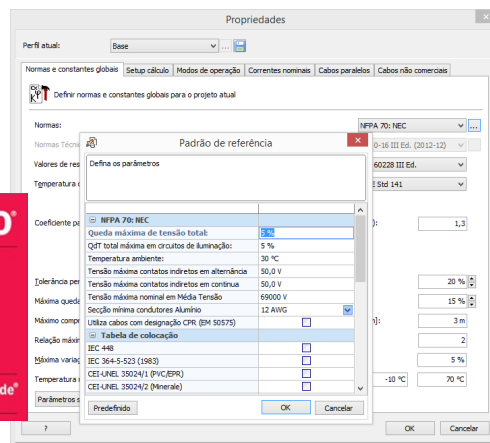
Propriedades

Perfil atual: Base ...

Normas e constantes globais | Setup cálculo | Modos de operação | Correntes nominais | Cabos paralelos | Cabos não comerciais

Definir normas e constantes globais para o projeto atual

Normas: NFPA 70: NEC ...

Normas Técn 0-16 III Ed. (2012-12)

Valores de res 60228 III Ed.

Temperatura E Std 141

Coeficiente pa ): 1,3

Tolerância per 20 %

Máxima queda 15 %

Máximo compr n]: 3 m

Relação máxim 2

Máxima variaç 5 %

Temperatura -10 °C 70 °C

Parâmetros

? OK Cancelar

Padrão de referência

Defina os parâmetros

| NFPA 70: NEC | |
|---|---|
| Queda máxima de tensão total: | 5 % |
| QdT total máxima em circuitos de iluminação: | 5 % |
| Temperatura ambiente: | 30 °C |
| Tensão máxima contatos indiretos em alternância | 50,0 V |
| Tensão máxima contatos indiretos em continua | 50,0 V |
| Tensão máxima nominal em Média Tensão | 69000 V |
| Secção mínima condutores Alumínio | 12 AWG |
| Utiliza cabos com designação CPR (EM 50575) | |
| Tabela de colocação | |
| IEC 448 | |
| IEC 364-5-523 (1983) | |
| CEI-UNEL 35024/1 (PVC/EPR) | |
| CEI-UNEL 35024/2 (Minerale) | |

Predefinido OK Cancelar

de®